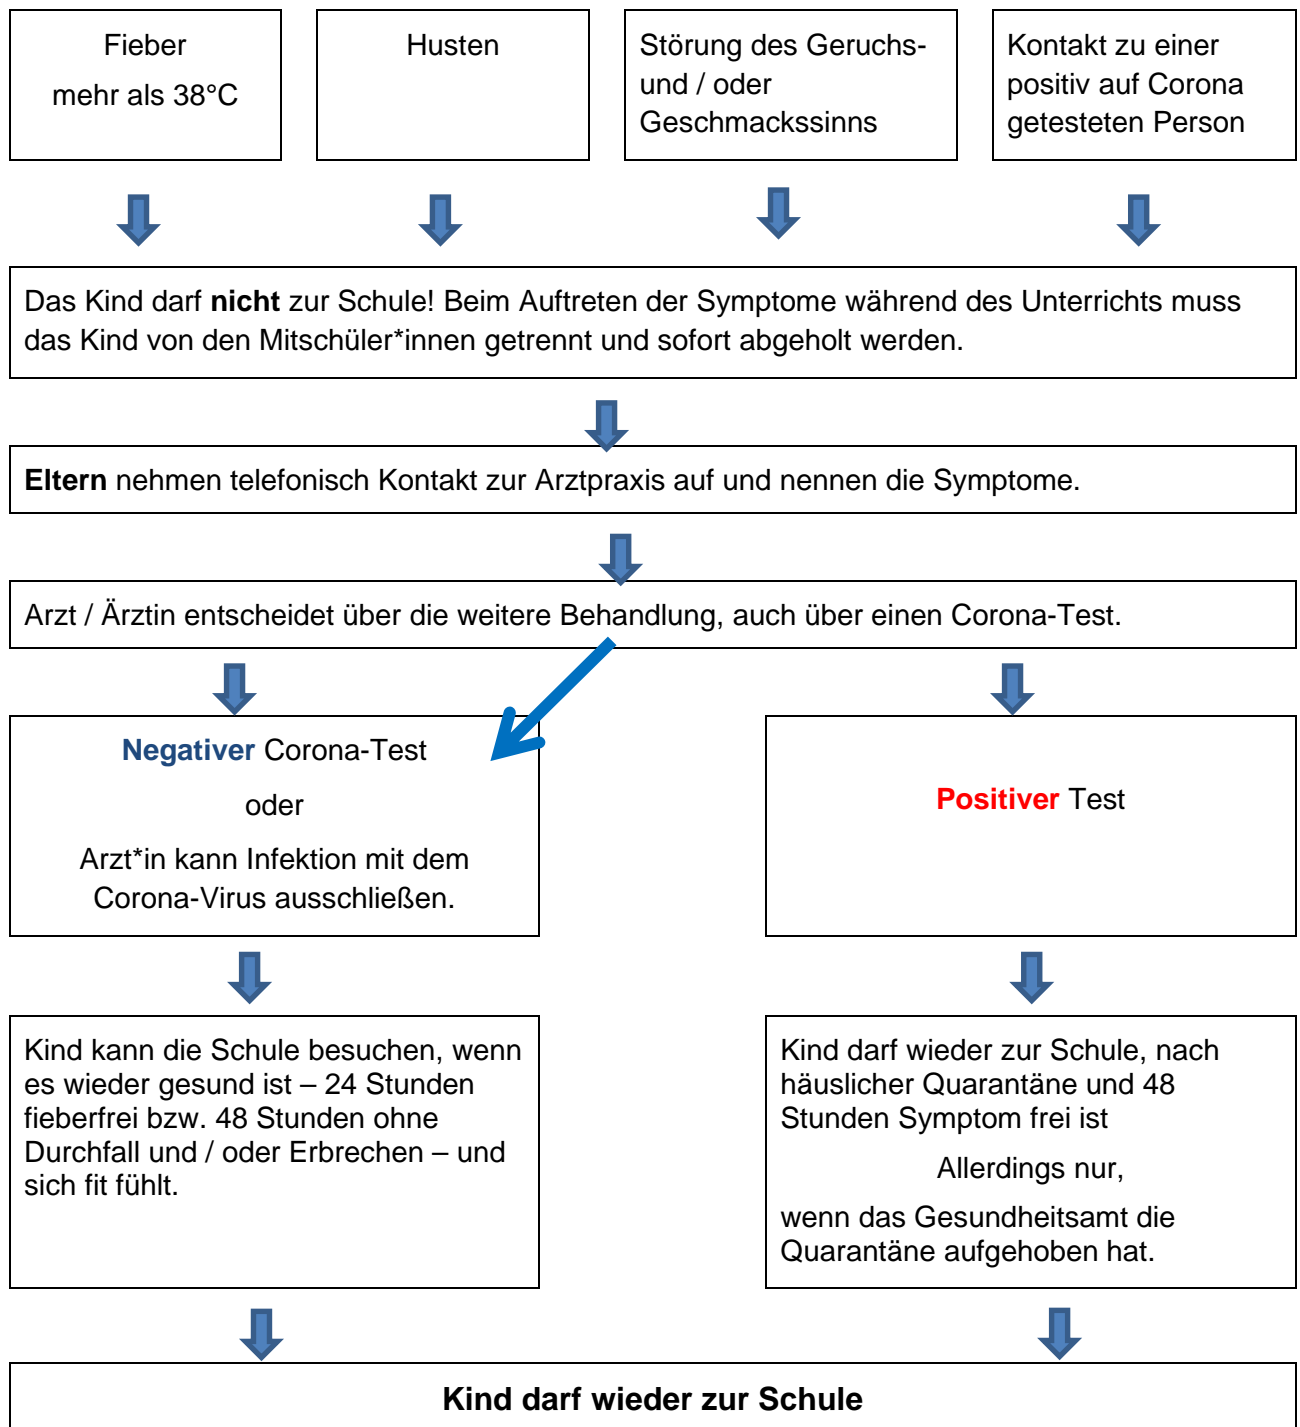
Fieber

mehr als 38°C

Husten

Störung des Geruchs- und / oder Geschmackssinns

Kontakt zu einer positiv auf Corona getesteten Person

Das Kind darf **nicht** zur Schule! Beim Auftreten der Symptome während des Unterrichts muss das Kind von den Mitschüler*innen getrennt und sofort abgeholt werden.

**Eltern** nehmen telefonisch Kontakt zur Arztpraxis auf und nennen die Symptome.

Arzt / Ärztin entscheidet über die weitere Behandlung, auch über einen Corona-Test.

**Negativer** Corona-Test

oder

Arzt*in kann Infektion mit dem Corona-Virus ausschließen.

**Positiver** Test

Kind kann die Schule besuchen, wenn es wieder gesund ist – 24 Stunden fieberfrei bzw. 48 Stunden ohne Durchfall und / oder Erbrechen – und sich fit fühlt.

Kind darf wieder zur Schule, nach häuslicher Quarantäne und 48 Stunden Symptom frei ist

Allerdings nur,

wenn das Gesundheitsamt die Quarantäne aufgehoben hat.

**Kind darf wieder zur Schule**